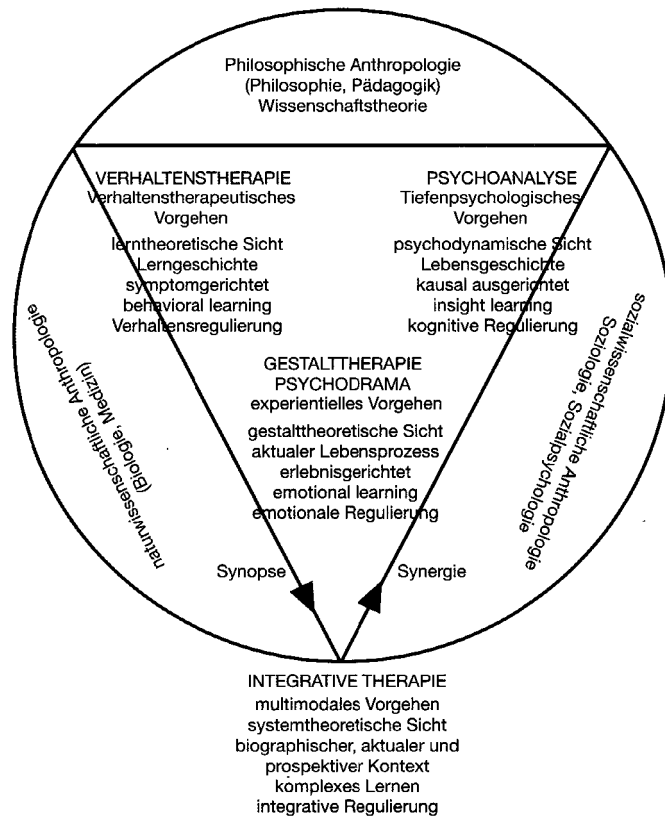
Philosophische Anthropologie
(Philosophie, Pädagogik)
Wissenschaftstheorie

VERHALTENSTHERAPIE
Verhaltenstherapeutisches Vorgehen
lerntheoretische Sicht
Lerngeschichte
symptomgerichtet
behavioral learning
Verhaltensregulierung

PSYCHOANALYSE
Tiefenpsychologisches Vorgehen
psychodynamische Sicht
Lebensgeschichte
kausal ausgerichtet
insight learning
kognitive Regulierung

GESTALTTHERAPIE
PSYCHODRAMA
experientielles Vorgehen
gestalttheoretische Sicht
aktualer Lebensprozess
erlebnisgerichtet
emotional learning
emotionale Regulierung

naturwissenschaftliche Anthropologie
(Biologie, Medizin)

sozialwissenschaftliche Anthropologie
Soziologie, Sozialpsychologie

Synopse

Synergie

INTEGRATIVE THERAPIE
multimodales Vorgehen
systemtheoretische Sicht
biographischer, aktualer und prospektiver Kontext
komplexes Lernen
integrative Regulierung